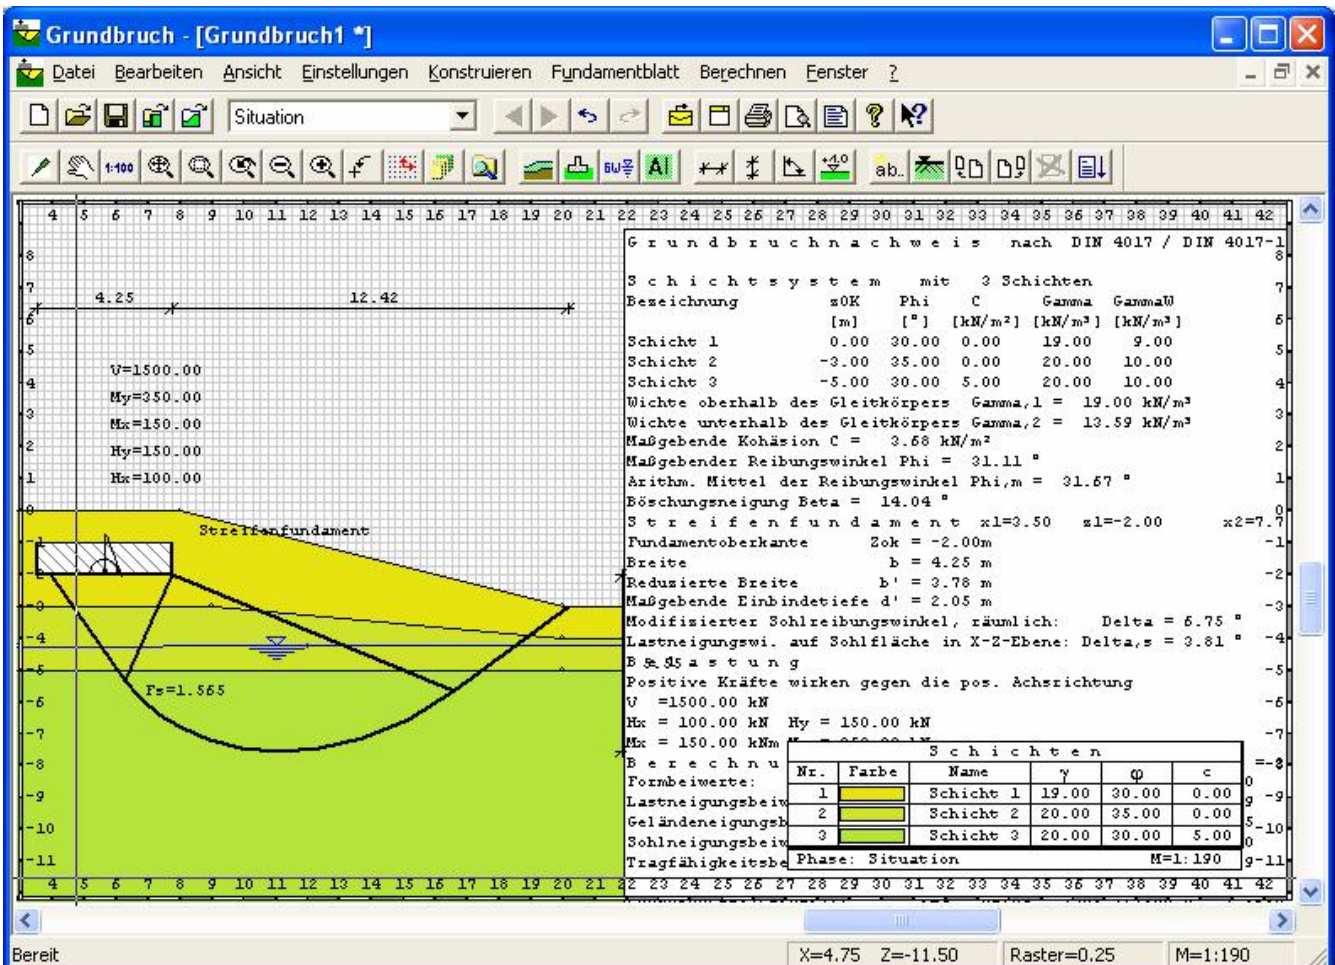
Grundbruch - [Grundbruch1 *]

Datei Bearbeiten Ansicht Einstellungen Konstruieren Fundamentblatt Berechnen Fenster ?

Situation

1:100 ab.. A

4 5 6 7 8 9 10 11 12 13 14 15 16 17 18 19 20 21 22 23 24 25 26 27 28 29 30 31 32 33 34 35 36 37 38 39 40 41 42

8 7 6 5 4 3 2 1 0 -1 -2 -3 -4 -5 -6 -7 -8 -9 -10 -11

4.25 12.42

V=1500.00
My=350.00
Mx=150.00
Hy=150.00
Hx=100.00

Streifenfundament

Fs=1.565

G r u n d b r u c h n a c h w e i s nach DIN 4017 / DIN 4017-1

S c h i c h t s y s t e m mit 3 Schichten

| Bezeichnung | zOK | Phi | C | Gamma | GammaW |
|---|---|---|---|---|---|
| | [m] | [°] | [kN/m²] | [kN/m³] | [kN/m³] |
| Schicht 1 | 0.00 | 30.00 | 0.00 | 19.00 | 9.00 |
| Schicht 2 | -3.00 | 35.00 | 0.00 | 20.00 | 10.00 |
| Schicht 3 | -5.00 | 30.00 | 5.00 | 20.00 | 10.00 |

Wichte oberhalb des Gleitkörpers Gamma,1 = 19.00 kN/m³
Wichte unterhalb des Gleitkörpers Gamma,2 = 13.59 kN/m³
Maßgebende Kohäsion C = 3.68 kN/m²
Maßgebender Reibungswinkel Phi = 31.11 °
Arithm. Mittel der Reibungswinkel Phi,m = 31.67 °
Böschungsneigung Beta = 14.04 °
S t r e i f e n f u n d a m e n t x1=3.50 z1=-2.00 x2=7.7
Fundamentoberkante Zok = -2.00m
Breite b = 4.25 m
Reduzierte Breite b' = 3.78 m
Maßgebende Einbindetiefe d' = 2.05 m
Modifizierter Sohlreibungswinkel, räumlich: Delta = 6.75 °
Lastneigungswi. auf Sohlfläche in X-Z-Ebene: Delta,s = 3.81 °
B e l a s t u n g
Positive Kräfte wirken gegen die pos. Achsrichtung
V =1500.00 kN
Hx = 100.00 kN Hy = 150.00 kN
Mx = 150.00 kNm
B e r e c h n u
Formbeiwerte:
Lastneigungsbeiw
Geländeneigungsb
Sohlneigungsbeiw
Tragfähigkeitsbe

S c h i c h t e n

| Nr. | Farbe | Name | γ | φ | c |
|---|---|---|---|---|---|
| 1 | | Schicht 1 | 19.00 | 30.00 | 0.00 |
| 2 | | Schicht 2 | 20.00 | 35.00 | 0.00 |
| 3 | | Schicht 3 | 20.00 | 30.00 | 5.00 |

Phase: Situation M=1:190

Bereit X=4.75 Z=-11.50 Raster=0.25 M=1:190